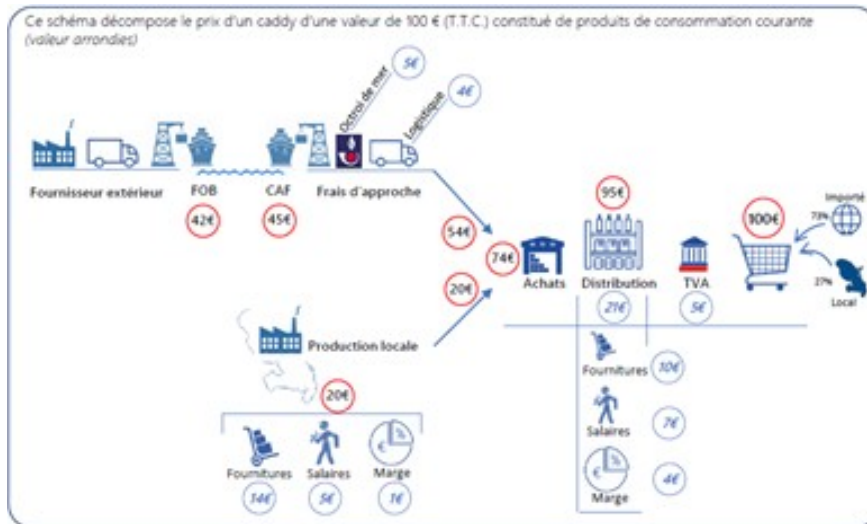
Ce schéma décompose le prix d'un caddy d'une valeur de 100 € (T.T.C.) constitué de produits de consommation courante
(valeur arrondies)

Octroi de mer
5€
Logistique
4€

Fournisseur extérieur
FOB
42€
CAF
45€
Frais d'approche

54€
74€
20€
Achats

95€
Distribution
21€

TVA
5€

100€
Importé
73%
27%
Local

Fournitures
10€
Salaires
7€
Marge
4€

Production locale
20€

Fournitures
14€
Salaires
5€
Marge
1€